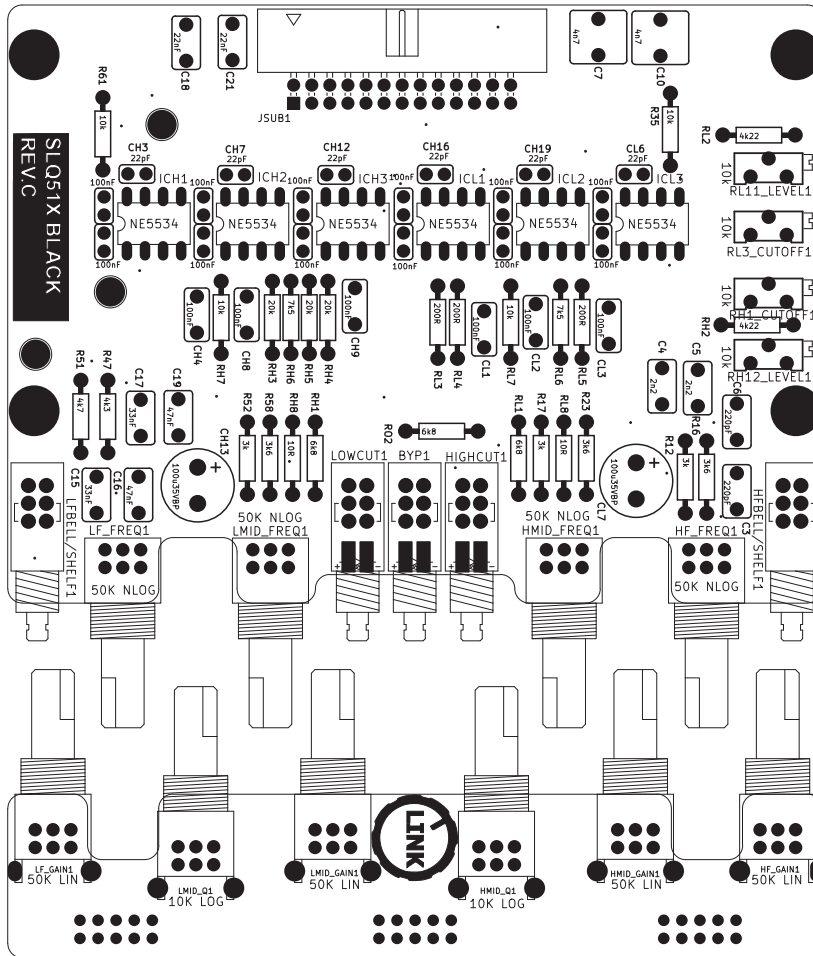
SLQ51X BLACK
REV.C

22nF
C18
22nF
C21
JSUB1
4n7
C7
4n7
C10
R61
10k
R35
10k
RL2
4k22

CH3
22pF
ICH1
CH7
22pF
ICH2
CH12
22pF
ICH3
CH16
22pF
ICL1
CH19
22pF
ICL2
CL6
22pF
ICL3

100nF
NE5534
100nF
NE5534
100nF
NE5534
100nF
NE5534
100nF
NE5534
100nF
NE5534
100nF
100nF
100nF
100nF
100nF
100nF

10K
RL11_LEVEL1
10K
RL3_CUTOFF1
10K
RH1_CUTOFF1
RH2
4k22
10K
RH12_LEVEL1

100nF
CH4
10k
RH7
100nF
CH8
20k
RH3
7k5
RH6
20k
RH5
20k
RH4
100nF
CH9
200R
RL3
200R
RL4
100nF
CL1
10k
RL7
100nF
CL2
7k5
RL6
200R
RL5
100nF
CL3
C4
2n2
C5
2n2
C6
220pF

R51
4k7
R47
4k3
C17
33nF
C19
47nF
CH13
100u35VBP
R52
3k
R58
3k6
RH8
10R
RH1
6k8
RO2
6k8
RL1
6k8
R17
3k
RL8
10R
R23
3k6
100u35VBP
CL7
R12
3k
R16
3k6
220pF
C3

C15
33nF
C16
47nF
LFBELL/SHELF1
LOWCUT1
BYP1
HIGHCUT1
HFBELL/SHELF1
LF_FREQ1
50K NLOG
LMID_FREQ1
50K NLOG
50K NLOG
HMID_FREQ1
HF_FREQ1
50K NLOG

LINK
LF_GAIN1
50K LIN
LMID_Q1
10K LOG
LMID_GAIN1
50K LIN
HMID_Q1
10K LOG
HMID_GAIN1
50K LIN
HF_GAIN1
50K LIN